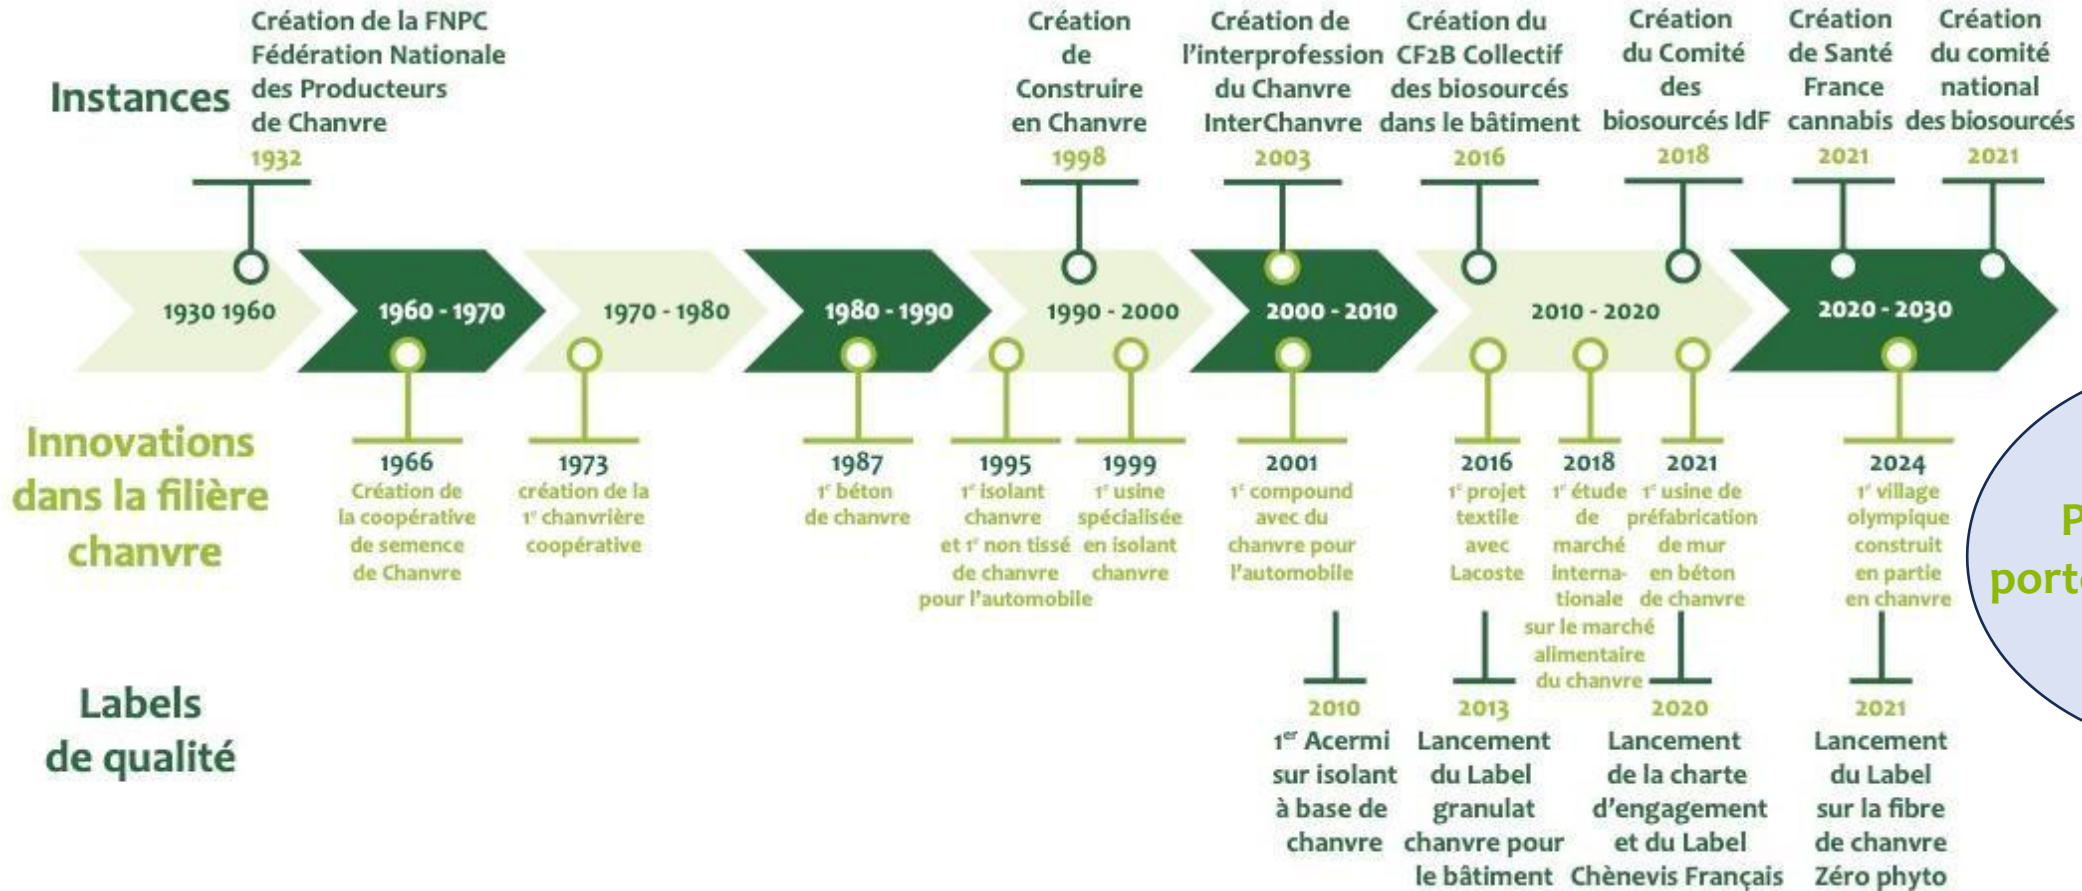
Instances

Création de la FNPC Fédération Nationale des Producteurs de Chanvre
1932

Création de Construire en Chanvre
1998

Création de l'interprofession du Chanvre InterChanvre
2003

Création du CF2B Collectif des biosourcés dans le bâtiment
2016

Création du Comité des biosourcés IdF
2018

Création de Santé France cannabis
2021

Création du comité national des biosourcés
2021

1930 1960
1960 - 1970
1970 - 1980
1980 - 1990
1990 - 2000
2000 - 2010
2010 - 2020
2020 - 2030

Innovations dans la filière chanvre

1966
Création de la coopérative de semence de Chanvre

1973
création de la 1$^{r}$ chanvrière coopérative

1987
1$^{r}$ béton de chanvre

1995
1$^{r}$ isolant chanvre et 1$^{r}$ non tissé de chanvre pour l'automobile

1999
1$^{r}$ usine spécialisée en isolant chanvre

2001
1$^{r}$ compound avec du chanvre pour l'automobile

2016
1$^{r}$ projet textile avec Lacoste

2018
1$^{r}$ étude de marché internationale sur le marché alimentaire du chanvre

2021
1$^{r}$ usine de préfabrication de mur en béton de chanvre

2024
1$^{r}$ village olympique construit en partie en chanvre

Labels de qualité

2010
1$^{er}$ Acermi sur isolant à base de chanvre

2013
Lancement du Label granulat chanvre pour le bâtiment

2020
Lancement de la charte d'engagement et du Label Chènevis Français

2021
Lancement du Label sur la fibre de chanvre Zéro phyto

P
port